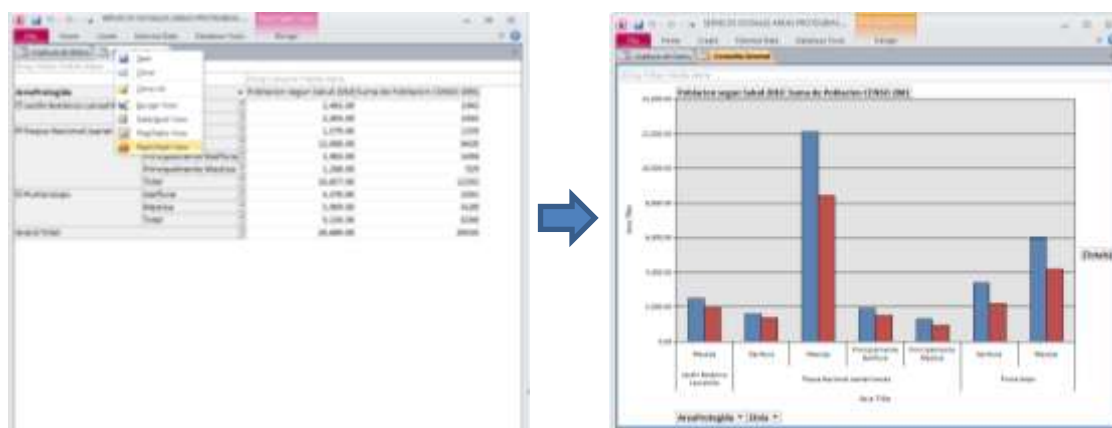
SERVICIOS SOCIALES AREAS PROTEGIDAS...
File | Home | Create | External Data | Database Tools | Design

AreaProtegida
Jardín Botánico Lancetilla
Parque Nacional Jeannette Kawas
Punta Izopo
Grand Total

Poblacion segun Salud 2010 | Suma de Poblacion CENSO 2001
2,461.00 | 1961
2,404.00 | 1866
1,175.00 | 1559
12,000.00 | 8420
1,902.00 | 1496
1,268.00 | 929
16,877.00 | 12301
4,378.00 | 3391
5,905.00 | 4120
9,126.00 | 6194
28,489.00 | 20016

Principalmente Marítima
Total
Mixta
Marina
Total

Save
Close
Close All
PivotTable View
PivotChart View

Poblacion segun Salud 2010 Suma de Poblacion CENSO 2001
12,000.00
10,000.00
8,000.00
6,000.00
4,000.00
2,000.00
0.00

Marina | Terrestre | Marina | Principalmente Terrestre | Principalmente Marina | Terrestre | Marina
Jardín Botánico Lancetilla | Parque Nacional Jeannette Kawas | Punta Izopo
Axis Title
Axis Title
AreaProtegida | Zona
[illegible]